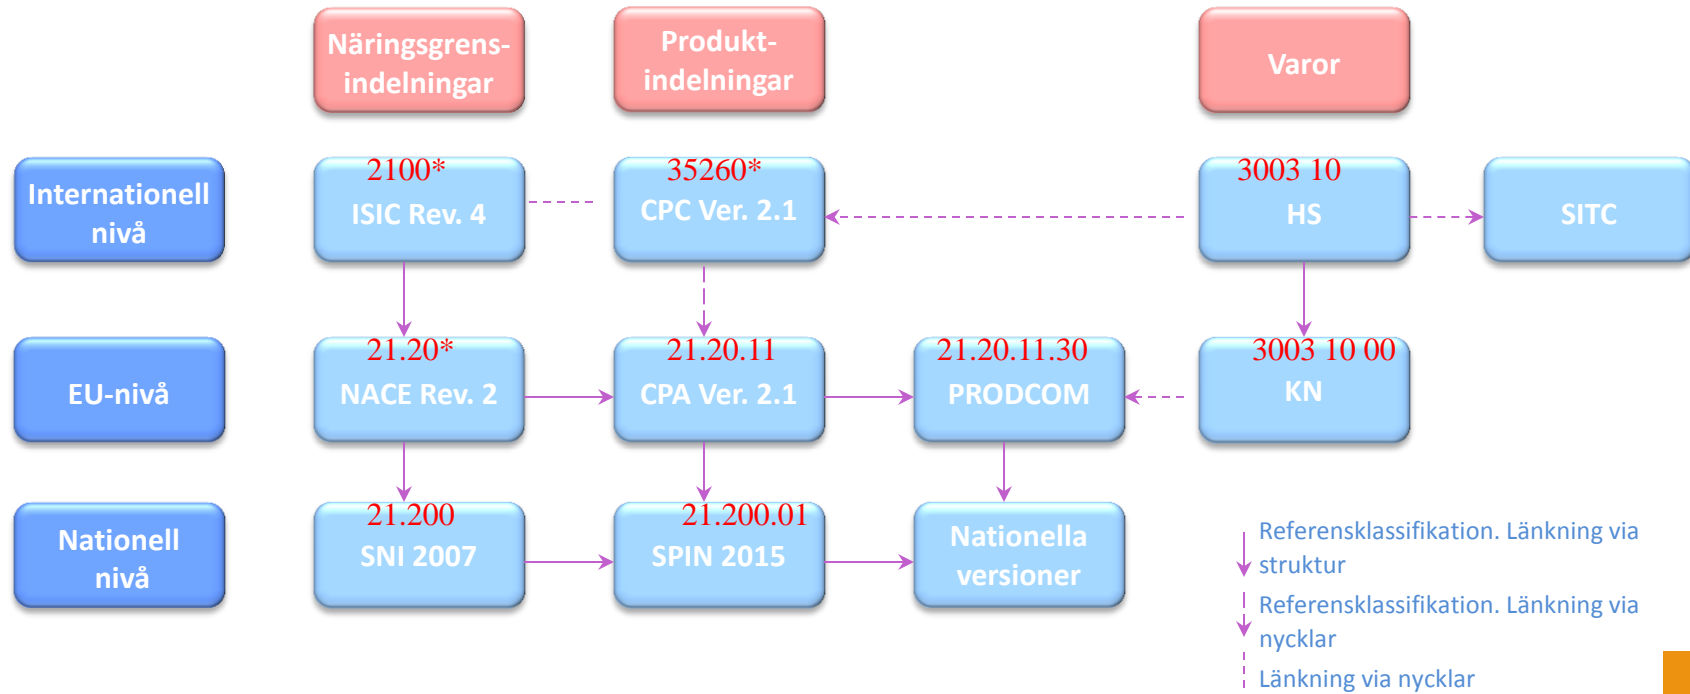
Näringsgrens-indelningar

Produkt-indelningar

Varor

Internationell nivå

2100*
ISIC Rev. 4

35260*
CPC Ver. 2.1

3003 10
HS

SITC

EU-nivå

21.20*
NACE Rev. 2

21.20.11
CPA Ver. 2.1

21.20.11.30
PRODCOM

3003 10 00
KN

Nationell nivå

21.200
SNI 2007

21.200.01
SPIN 2015

Nationella versioner

Referensklassifikation. Länkning via struktur

Referensklassifikation. Länkning via nycklar

Länkning via nycklar